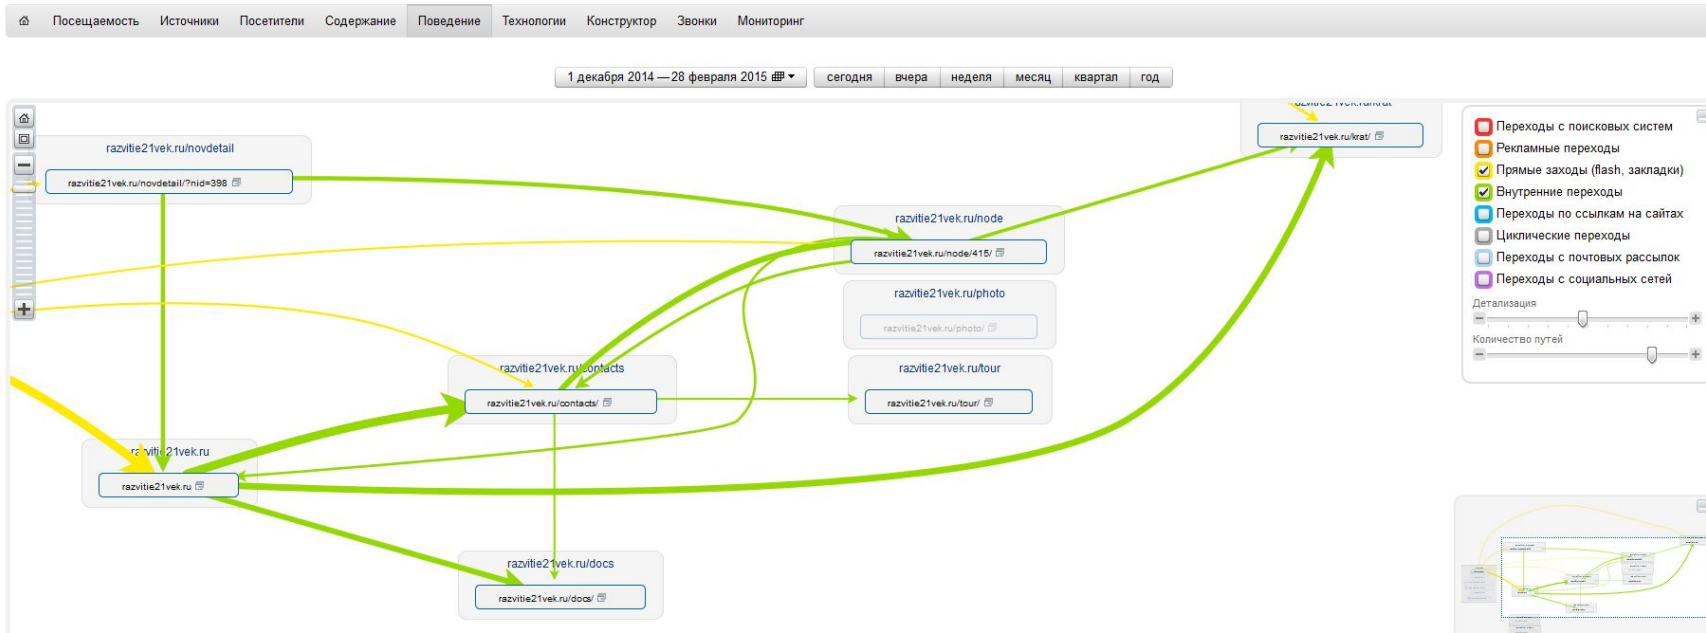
Посещаемость Источники Посетители Содержание Поведение Технологии Конструктор Звонки Мониторинг

1 декабря 2014 — 28 февраля 2015 сегодня вчера неделя месяц квартал год

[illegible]

razvitie21vek.ru/krat/

razvitie21vek.ru/novdetail
razvitie21vek.ru/novdetail/?nid=398

razvitie21vek.ru/node
razvitie21vek.ru/node/415/

razvitie21vek.ru/photo
razvitie21vek.ru/photo/

razvitie21vek.ru/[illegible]ontacts
razvitie21vek.ru/contacts/

razvitie21vek.ru/tour
razvitie21vek.ru/tour/

ra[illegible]vitie21vek.ru
razvitie21vek.ru

razvitie21vek.ru/docs
razvitie21vek.ru/docs/

Переходы с поисковых систем
Рекламные переходы
Прямые заходы (flash, закладки)
Внутренние переходы
Переходы по ссылкам на сайтах
Циклические переходы
Переходы с почтовых рассылок
Переходы с социальных сетей
Детализация
Количество путей